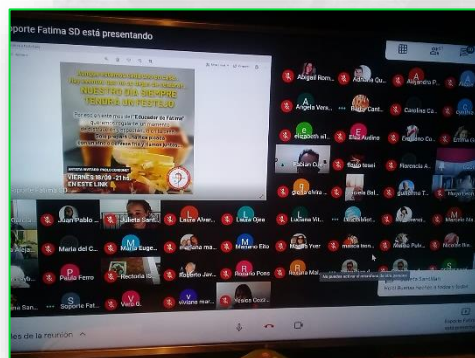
oporte Fatima SD está presentando

NUESTRO DIA SIEMPRE TENDRA UN FESTEJO

VIERNES 30/09 - 21 hs EN ESTE LINK

Abigail Rom...
Adriana Cu...
Alejandro P...
Angela Vera...
Betty Cast...
Carolina Ca...
elizabeth al...
Elvi Audino
Eugenio Co...
Fabian G...
Fanny Tesei
Florencia A...
Juan Pablo ...
Julieta Sanz...
Laura Alver...
Laura Ojea
Luciana Vil...
Maria del C...
Maria Euge...
Mariana ma...
Mariano Elo...
Paola Ferro
Rectoria IS...
Roberto Jav...
Romina Poma
Sopote Fat...
viviane mar...
Yesica Cecil...
les de la reunión